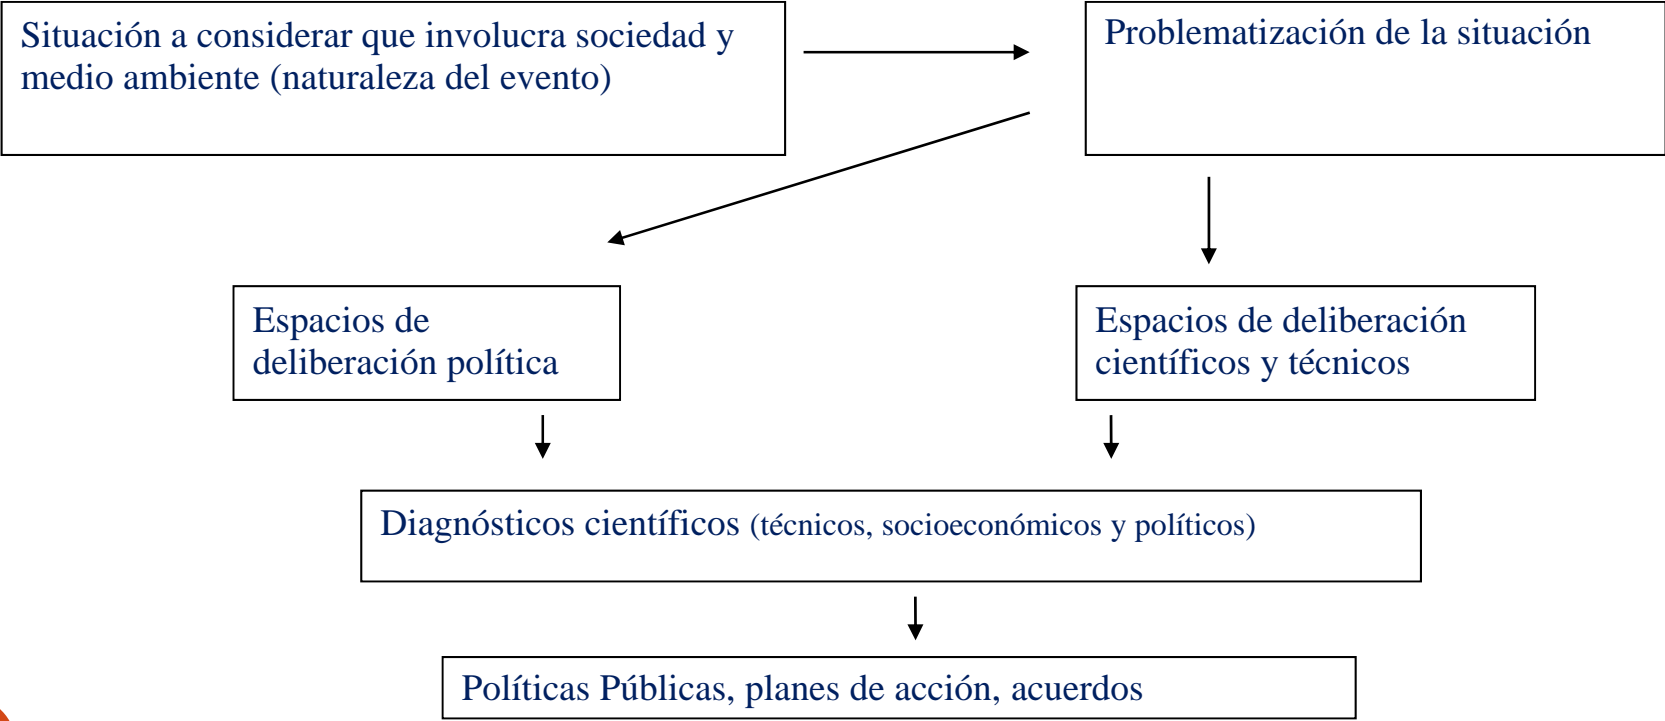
Situación a considerar que involucra sociedad y medio ambiente (naturaleza del evento)

Problematización de la situación

Espacios de deliberación política

Espacios de deliberación científicos y técnicos

Diagnósticos científicos (técnicos, socioeconómicos y políticos)

Políticas Públicas, planes de acción, acuerdos